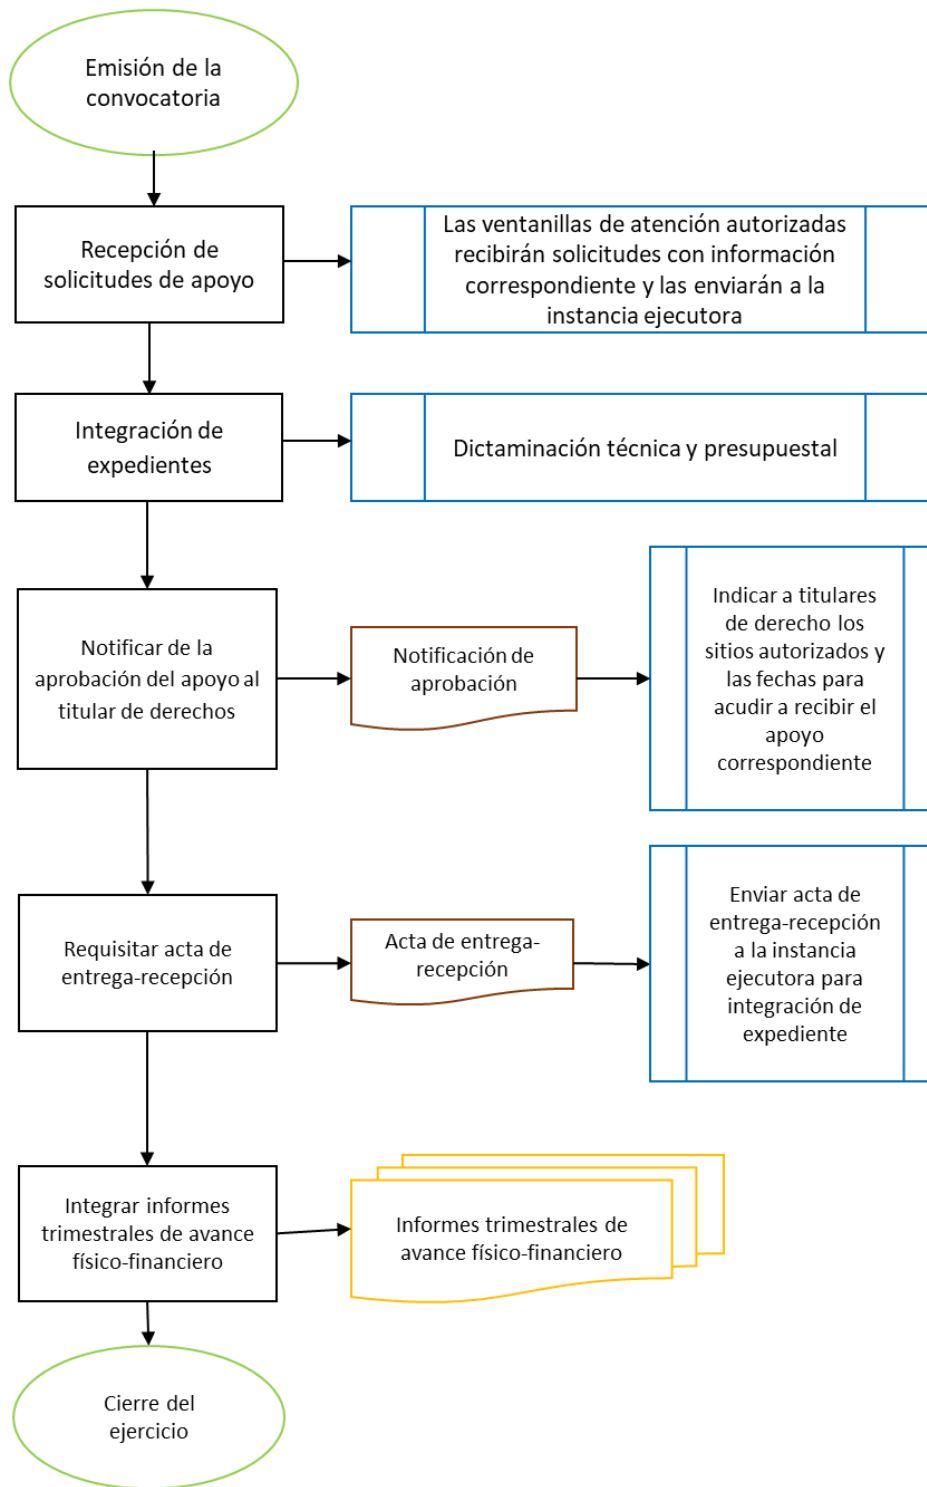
Emisión de la convocatoria

Recepción de solicitudes de apoyo

Las ventanillas de atención autorizadas recibirán solicitudes con información correspondiente y las enviarán a la instancia ejecutora

Integración de expedientes

Dictaminación técnica y presupuestal

Notificar de la aprobación del apoyo al titular de derechos

Notificación de aprobación

Indicar a titulares de derecho los sitios autorizados y las fechas para acudir a recibir el apoyo correspondiente

Requisitar acta de entrega-recepción

Acta de entrega-recepción

Enviar acta de entrega-recepción a la instancia ejecutora para integración de expediente

Integrar informes trimestrales de avance físico-financiero

Informes trimestrales de avance físico-financiero

Cierre del ejercicio